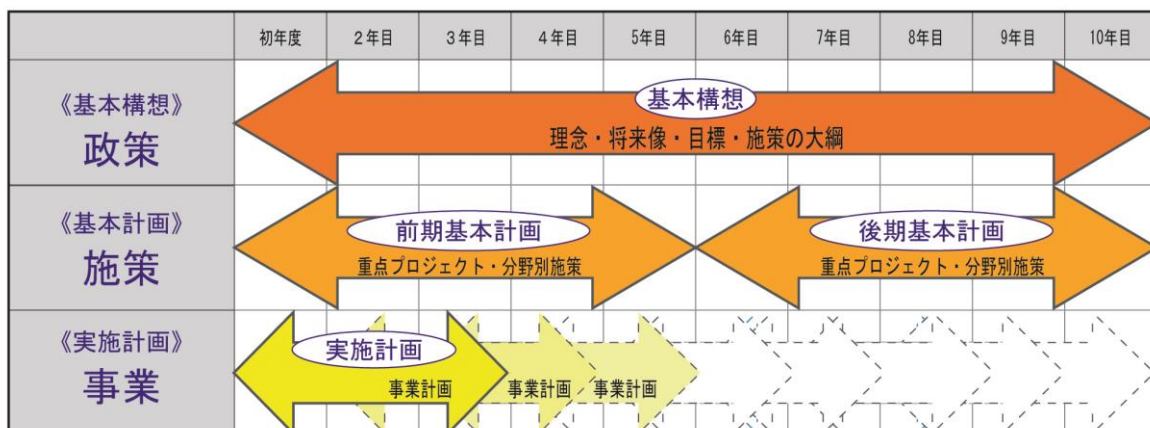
| | 初年度 | 2年目 | 3年目 | 4年目 | 5年目 | 6年目 | 7年目 | 8年目 | 9年目 | 10年目 |
|---|---|---|---|---|---|---|---|---|---|---|
| 《基本構想》政策 | 基本構想 理念・将来像・目標・施策の大綱 | | | | | | | | | |
| 《基本計画》施策 | 前期基本計画 重点プロジェクト・分野別施策 | | | | | 後期基本計画 重点プロジェクト・分野別施策 | | | | |
| 《実施計画》事業 | 実施計画 事業計画 | 事業計画 | 事業計画 | | | | | | | |